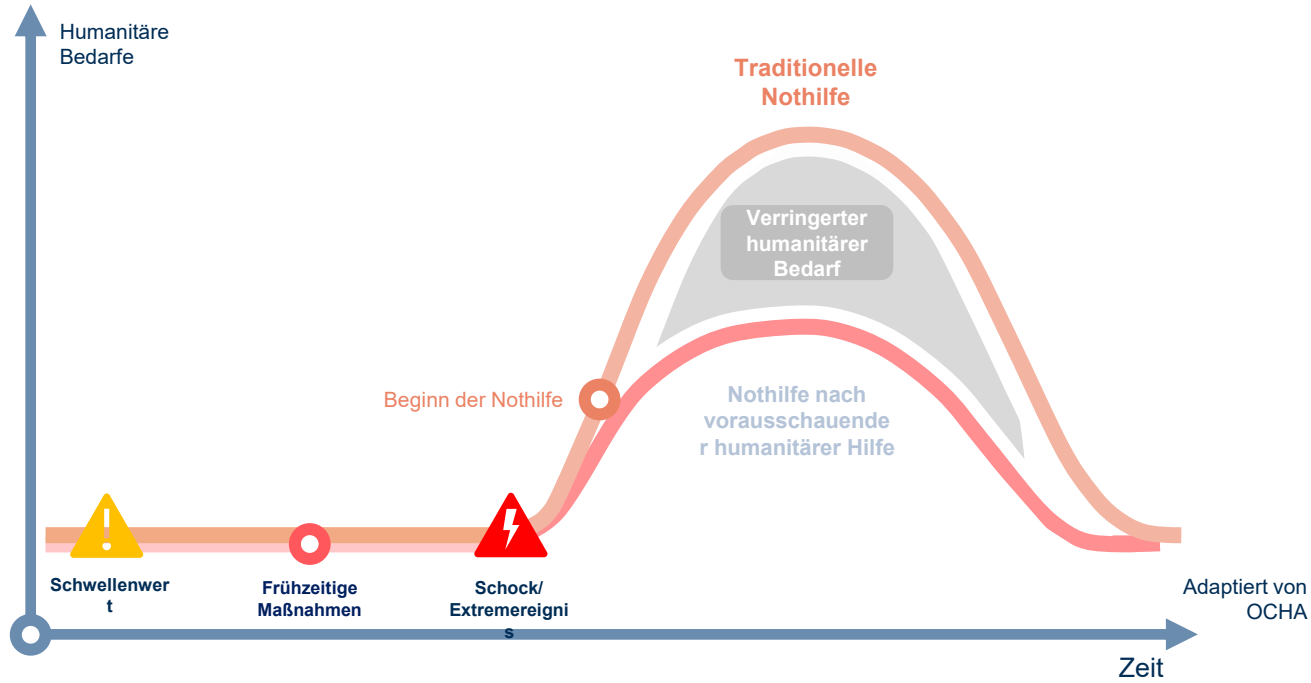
Humanitäre Bedarfe

Traditionelle Nothilfe

Verringerter humanitärer Bedarf

Beginn der Nothilfe

Nothilfe nach vorausschauende r humanitärer Hilfe

Schwellenwer t

Frühzeitige Maßnahmen

Schock/ Extremereigni s

Adaptiert von OCHA

Zeit